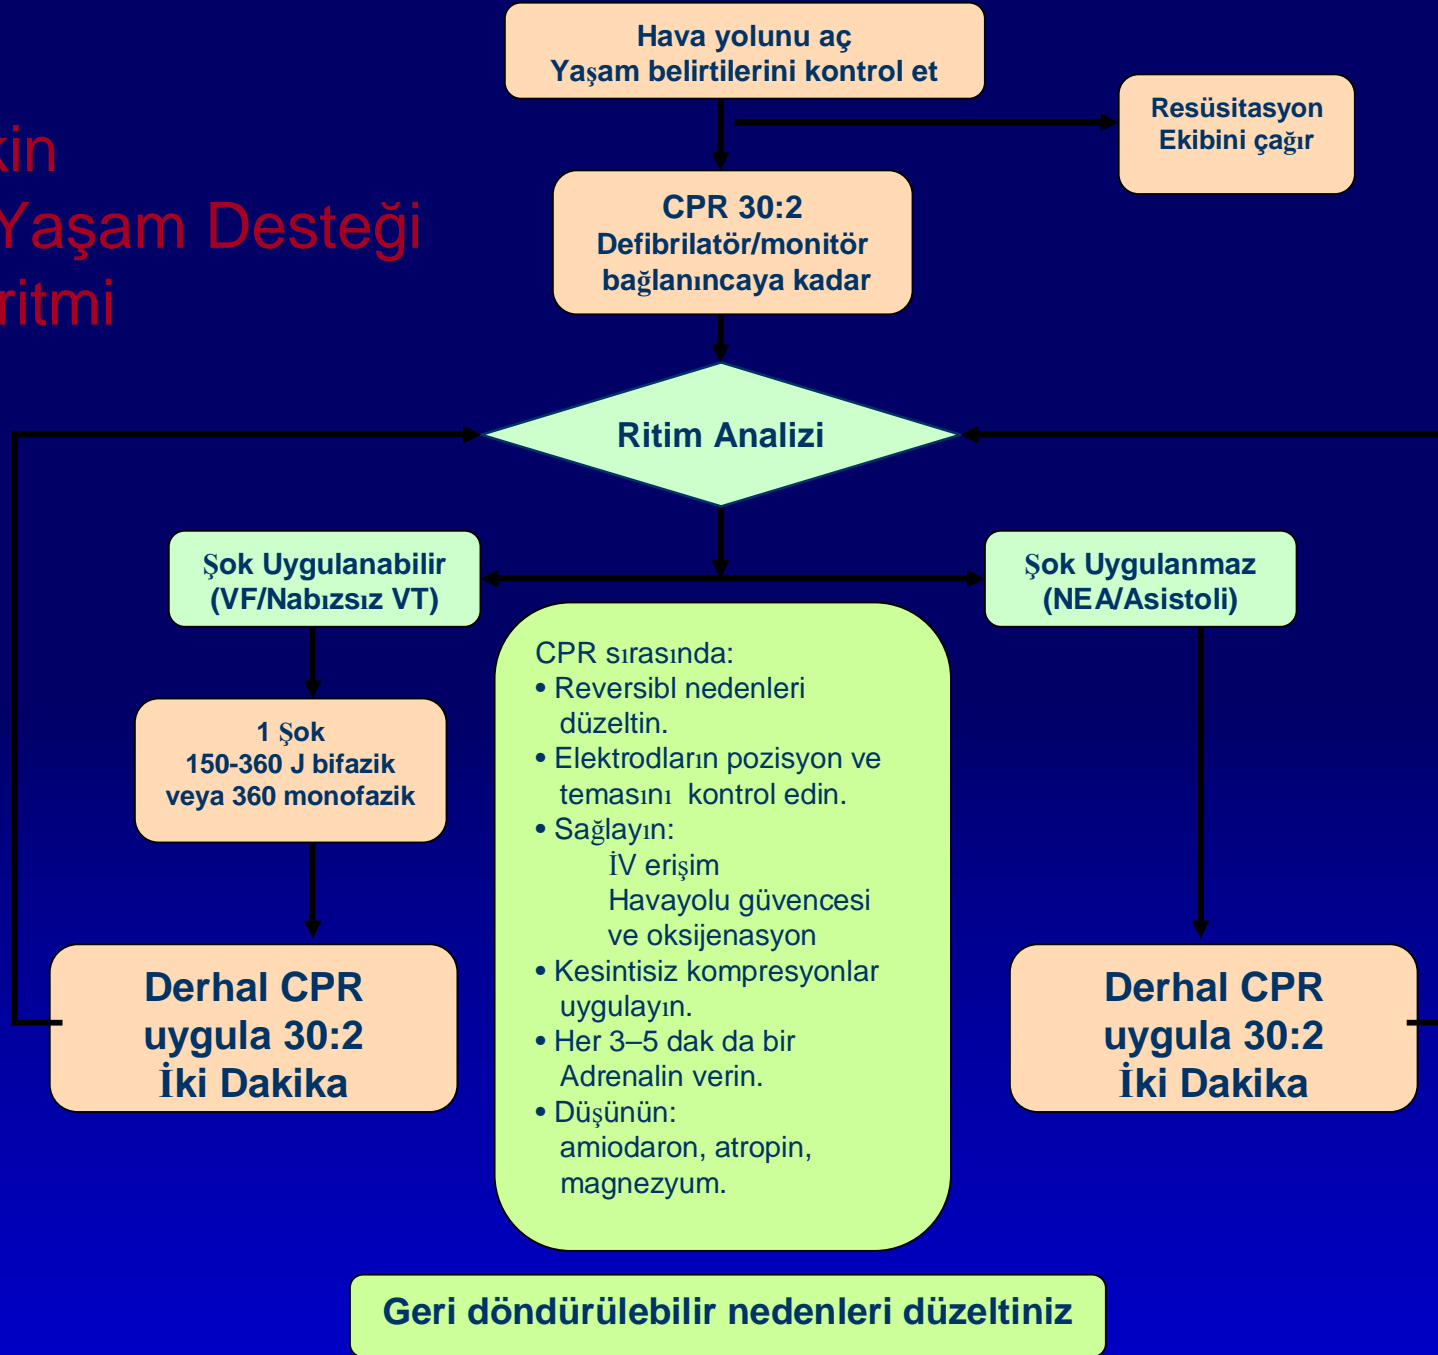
kin
Yaşam Desteği
ritmi

Hava yolunu aç
Yaşam belirtilerini kontrol et

Resüsitasyon Ekibini çağır

CPR 30:2
Defibrilatör/monitör bağlanıncaya kadar

Ritim Analizi

Şok Uygulanabilir
(VF/Nabızsız VT)

Şok Uygulanmaz
(NEA/Asistoli)

1 Şok
150-360 J bifazik
veya 360 monofazik

CPR sırasında:
• Reversibl nedenleri düzeltin.
• Elektrodların pozisyon ve temasını kontrol edin.
• Sağlayın:
İV erişim
Havayolu güvencesi ve oksijenasyon
• Kesintisiz kompresyonlar uygulayın.
• Her 3–5 dak da bir Adrenalin verin.
• Düşünün: amiodaron, atropin, magnezyum.

Derhal CPR
uygula 30:2
İki Dakika

Derhal CPR
uygula 30:2
İki Dakika

Geri döndürülebilir nedenleri düzeltiniz